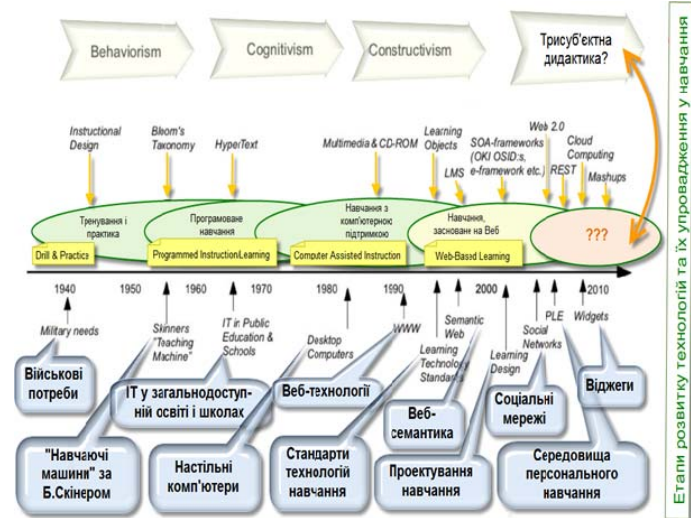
Behaviorism

Cognitivism

Constructivism

Трисуб'єктна дидактика?

Етапи розвитку технологій та їх упровадження у навчання

Instructional Design

Bloom's Taxonomy

HyperText

Multimedia & CD-ROM

Learning Objects

LMS

SOA-frameworks (OKI OSID:s, e-framework etc.)

Web 2.0

REST

Cloud Computing

Mashups

Тренування і практика

Програмоване навчання

Навчання з комп'ютерною підтримкою

Навчання, засноване на Веб

???

Drill & Practice

Programmed InstructionLearning

Computer Assisted Instruction

Web-Based Learning

1940

1950

1960

1970

1980

1990

2000

2010

Military needs

Skinners "Teaching Machine"

IT in Public Education & Schools

Desktop Computers

WWW

Semantic Web

Learning Technology Standards

Learning Design

Social Networks

PLE

Widgets

Військові потреби

ІТ у загальнодоступній освіті і школах

Веб-технології

Веб-семантика

Соціальні мережі

Віджети

"Навчаючі машини" за Б.Скінером

Настільні комп'ютери

Стандарти технологій навчання

Проектування навчання

Середовища персонального навчання